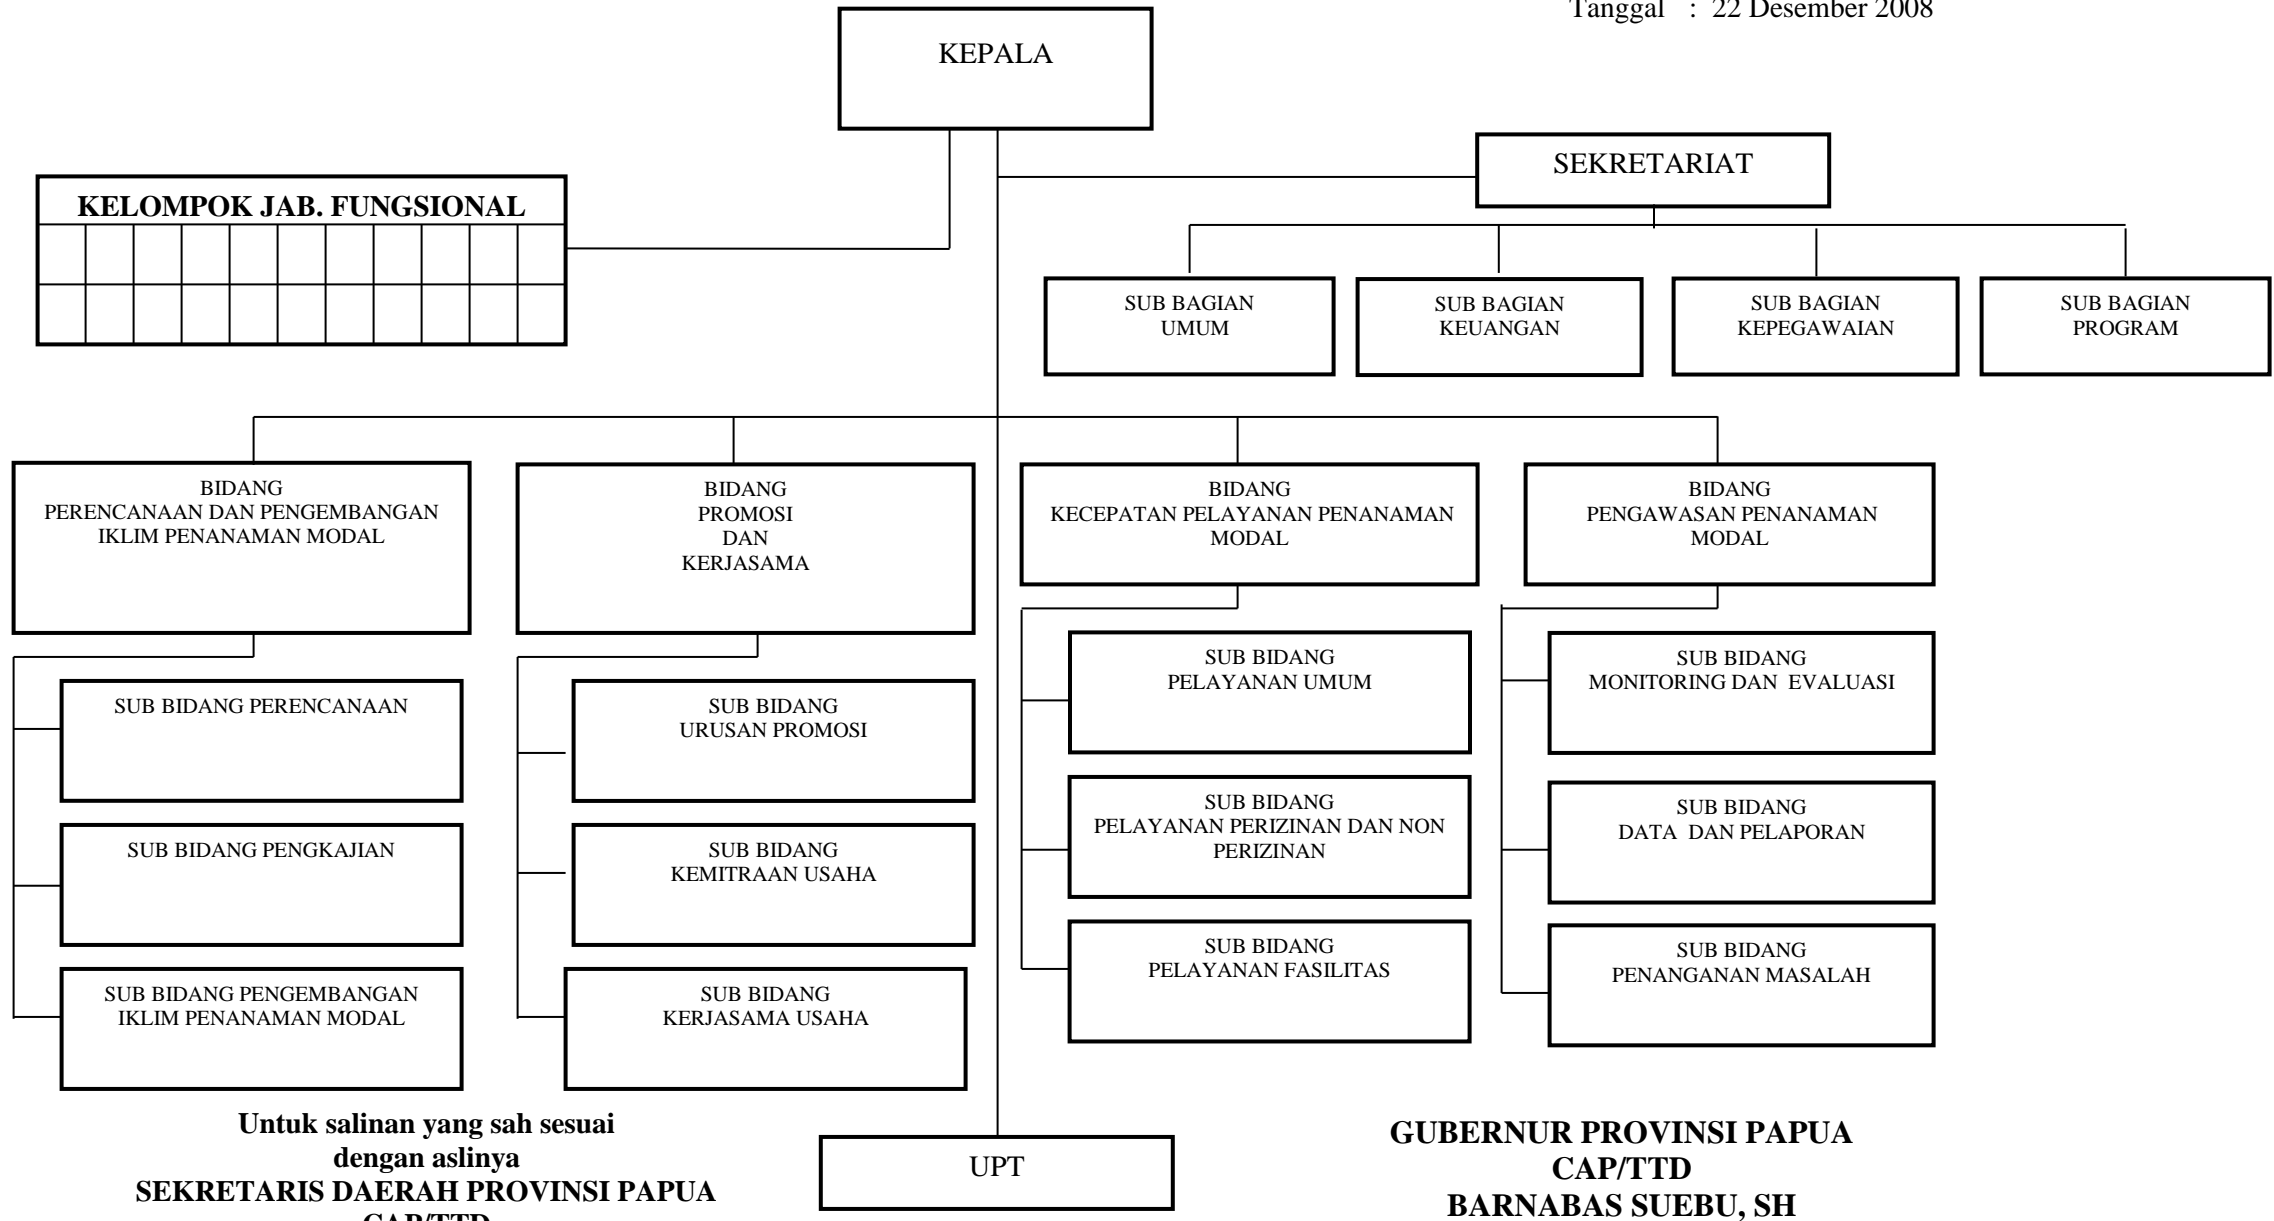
Tanggal : 22 Desember 2008

KEPALA

KELOMPOK JAB. FUNGSIONAL

SEKRETARIAT

SUB BAGIAN UMUM

SUB BAGIAN KEUANGAN

SUB BAGIAN KEPEGAWAIAN

SUB BAGIAN PROGRAM

BIDANG PERENCANAAN DAN PENGEMBANGAN IKLIM PENANAMAN MODAL

SUB BIDANG PERENCANAAN

SUB BIDANG PENGKAJIAN

SUB BIDANG PENGEMBANGAN IKLIM PENANAMAN MODAL

BIDANG PROMOSI DAN KERJASAMA

SUB BIDANG URUSAN PROMOSI

SUB BIDANG KEMITRAAN USAHA

SUB BIDANG KERJASAMA USAHA

BIDANG KECEPATAN PELAYANAN PENANAMAN MODAL

SUB BIDANG PELAYANAN UMUM

SUB BIDANG PELAYANAN PERIZINAN DAN NON PERIZINAN

SUB BIDANG PELAYANAN FASILITAS

BIDANG PENGAWASAN PENANAMAN MODAL

SUB BIDANG MONITORING DAN EVALUASI

SUB BIDANG DATA DAN PELAPORAN

SUB BIDANG PENANGANAN MASALAH

UPT

Untuk salinan yang sah sesuai dengan aslinya
SEKRETARIS DAERAH PROVINSI PAPUA
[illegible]

GUBERNUR PROVINSI PAPUA
CAP/TTD
BARNABAS SUEBU, SH